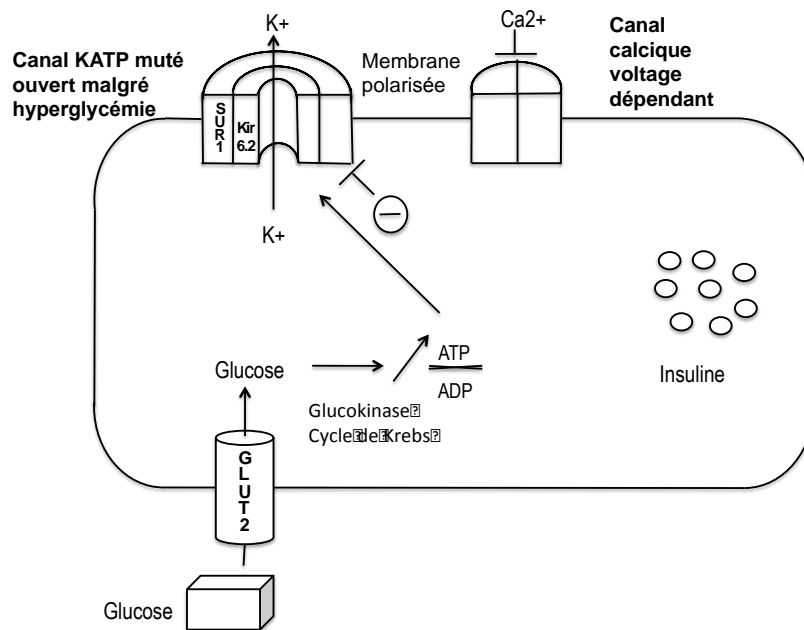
K+

Ca2+

Canal KATP muté ouvert malgré hyperglycémie

Membrane polarisée

Canal calcique voltage dépendant

S
U
R
1

Kir
6.2

K+

Insuline

Glucose

ATP
ADP

Glucokinase
Cycle de Krebs

G
L
U
T
2

Glucose